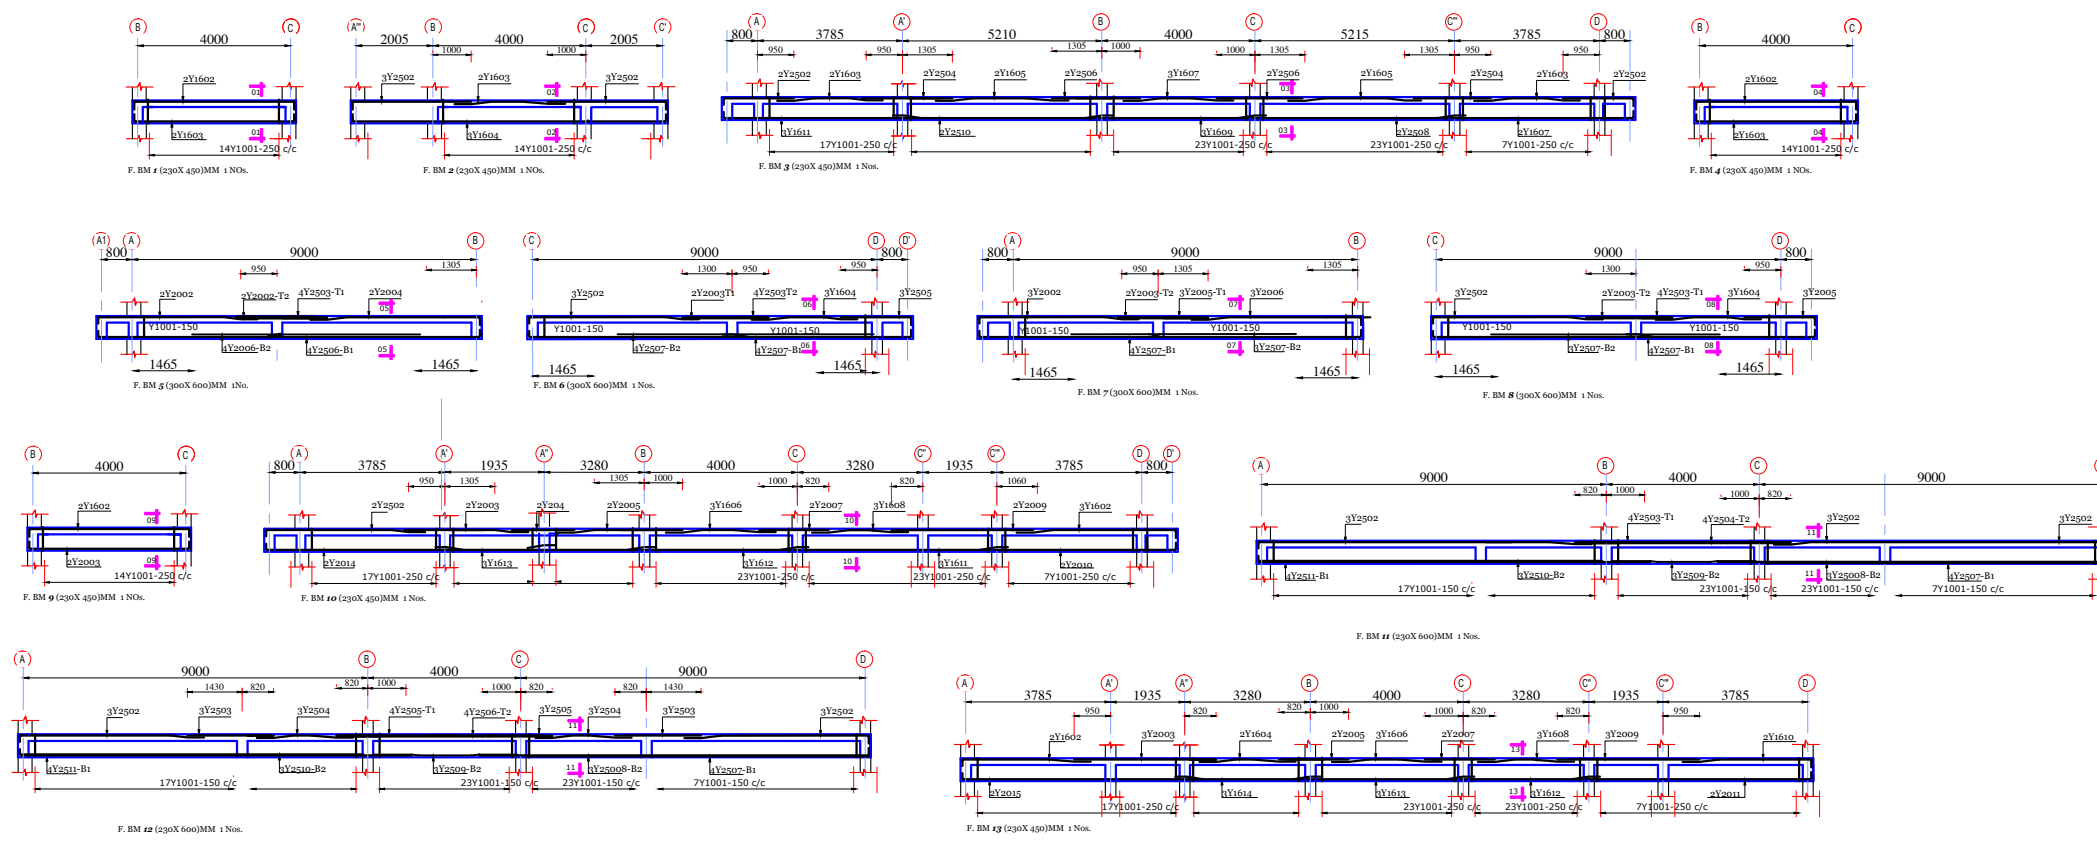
B C
4000
2Y1602
01
2Y1603
01
14Y1001-250 c/c
F. BM 1 (230X 450)MM 1 NOs.

A'' B C C'
2005 4000 2005
1000 1000
3Y2502 2Y1603 3Y2502
02
3Y1604
02
14Y1001-250 c/c
F. BM 2 (230X 450)MM 1 NOs.

A A' B C C'' D
800 3785 5210 4000 5215 3785 800
950 950 1305 1305 1000 1000 1305 1305 950 950
2Y2502 2Y1603 2Y2504 2Y1605 2Y2506 3Y1607 2Y2506 2Y1605 2Y2504 2Y1603 2Y2502
03
3Y1611 2Y2510 3Y1609 2Y2508 2Y1607
03
17Y1001-250 c/c 23Y1001-250 c/c 23Y1001-250 c/c 7Y1001-250 c/c
F. BM 3 (230X 450)MM 1 Nos.

B C
4000
2Y1602
04
2Y1603
04
14Y1001-250 c/c
F. BM 4 (230X 450)MM 1 NOs.

A1 A B
800 9000
950 1305
2Y2002 2Y2002-T2 4Y2503-T1 2Y2004
05
Y1001-150
4Y2006-B2 4Y2506-B1
05
1465 1465
F. BM 5 (300X 600)MM 1No.

C D D'
9000 800
1300 950 950
3Y2502 2Y2003T1 4Y2503T2 3Y1604 3Y2505
06
Y1001-150 Y1001-150
4Y2507-B2 4Y2507-B1
06
1465 1465
F. BM 6 (300X 600)MM 1 Nos.

A B
800 9000
950 1305 1305
3Y2002 2Y2003-T2 3Y2005-T1 3Y2006
07
Y1001-150 Y1001-150
4Y2507-B1 3Y2507-B2
07
1465 1465
F. BM 7 (300X 600)MM 1 Nos.

C D
9000 800
1300 950
3Y2502 2Y2003-T2 4Y2503-T1 3Y1604 3Y2005
08
Y1001-150 Y1001-150
3Y2507-B2 4Y2507-B1
08
1465 1465
F. BM 8 (300X 600)MM 1 Nos.

B C
4000
2Y1602
09
2Y2003
09
14Y1001-250 c/c
F. BM 9 (230X 450)MM 1 NOs.

A A' A'' B C C'' C''' D D'
800 3785 1935 3280 4000 3280 1935 3785 800
950 1305 1305 1000 1000 820 820 1060
2Y2502 2Y2003 2Y204 2Y2005 3Y1606 2Y2007 3Y1608 2Y2009 3Y1602
10
2Y2014 3Y1613 3Y1612 3Y1611 2Y2010
10
17Y1001-250 c/c 23Y1001-250 c/c 23Y1001-250 c/c 7Y1001-250 c/c
F. BM 10 (230X 450)MM 1 Nos.

A B C
9000 4000 9000
820 1000 1000 820
3Y2502 4Y2503-T1 4Y2504-T2 3Y2502 3Y2502
11
4Y2511-B1 3Y2510-B2 3Y2509-B2 3Y25008-B2 4Y2507-B1
11
17Y1001-150 c/c 23Y1001-150 c/c 23Y1001-150 c/c 7Y1001-150 c/c
F. BM 11 (230X 600)MM 1 Nos.

A B C D
9000 4000 9000
1430 820 820 1000 1000 820 820 1430
3Y2502 3Y2503 3Y2504 4Y2505-T1 4Y2506-T2 3Y2505 3Y2504 3Y2503 3Y2502
11
4Y2511-B1 2Y2510-B2 3Y2509-B2 3Y25098-B2 4Y2507-B1
11
17Y1001-150 c/c 23Y1001-150 c/c 23Y1001-150 c/c 7Y1001-150 c/c
F. BM 12 (230X 600)MM 1 Nos.

A A' A'' B C C'' C''' D
3785 1935 3280 4000 3280 1935 3785
950 820 820 1000 1000 820 820 950
2Y1602 3Y2003 2Y1604 2Y2005 3Y1606 2Y2007 3Y1608 3Y2009 2Y1610
13
2Y2015 3Y1614 3Y1613 3Y1612 2Y2011
13
17Y1001-250 c/c 23Y1001-250 c/c 23Y1001-250 c/c 7Y1001-250 c/c
F. BM 13 (230X 450)MM 1 Nos.